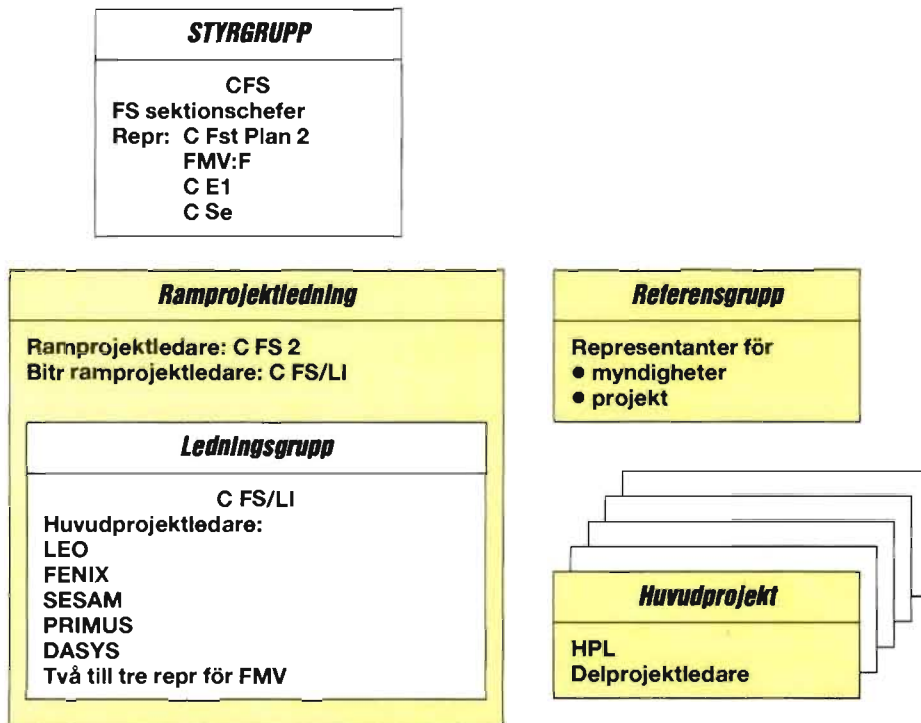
STYRGRUPP

CFS
FS sektionschefer
Repr: C Fst Plan 2
FMV:F
C E1
C Se

Ramprojektledning

Ramprojektledare: C FS 2
Bitr ramprojektledare: C FS/LI

Ledningsgrupp

C FS/LI
Huvudprojektledare:
LEO
FENIX
SESAM
PRIMUS
DASYS
Två till tre repr för FMV

Referensgrupp

Representanter för
• myndigheter
• projekt

Huvudprojekt

HPL
Delprojektledare